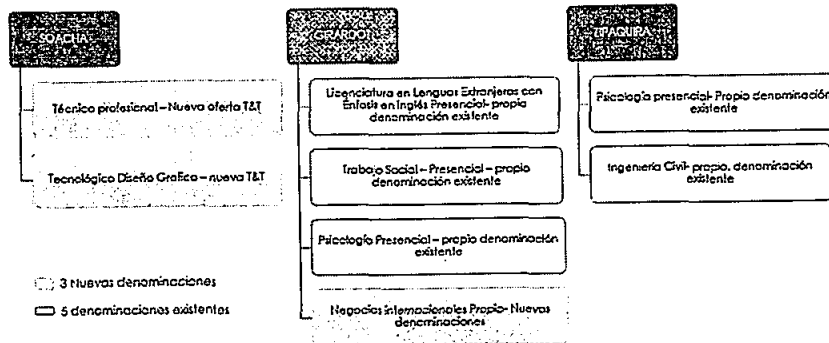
SOACHA

Técnico profesional – Nueva oferta T&T

Tecnológico Diseño Grafico – nueva T&T

GIRARDOT

Licenciatura en Lenguas Extranjeras con Enfasis en Inglés Presencial- propia denominación existente

Trabajo Social – Presencial – propio denominación existente

Psicología Presencial – propio denominación existente

Negocios Internacionales Propio- Nuevas denominaciones

ZIPAQUIRA

Psicología presencial- Propio denominación existente

Ingeniería Civil- propio, denominación existente

3 Nuevas denominaciones

5 denominaciones existentes